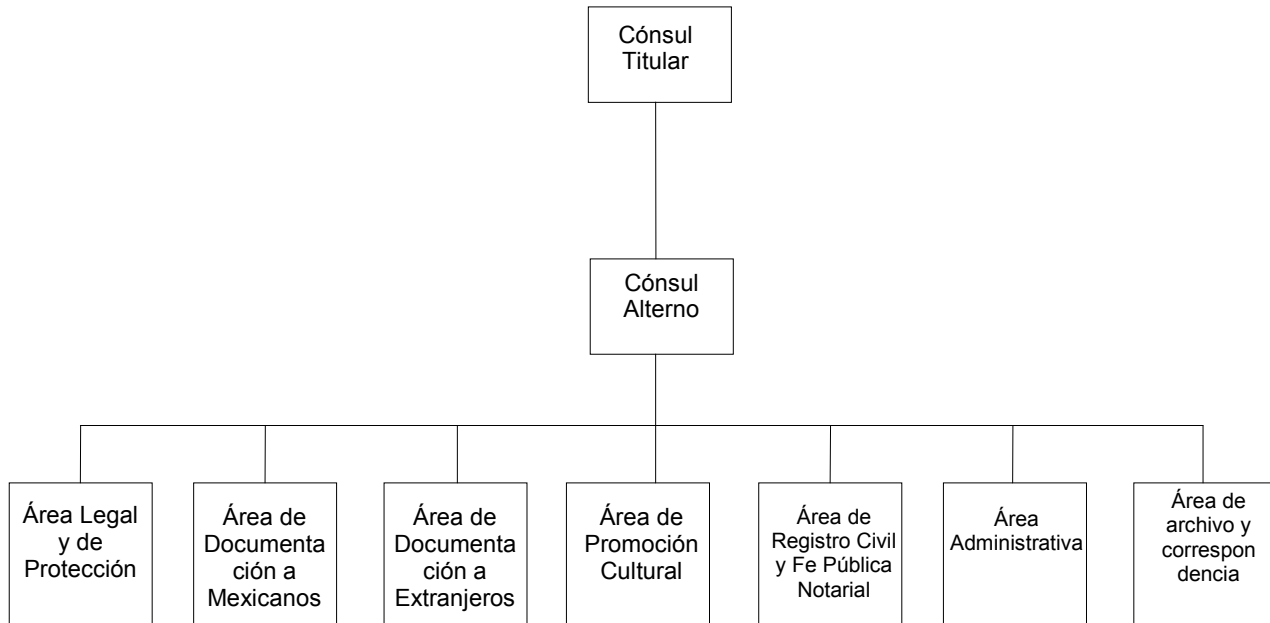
Cónsul Titular

Cónsul Alterno

Área Legal y de Protección

Área de Documentación a Mexicanos

Área de Documentación a Extranjeros

Área de Promoción Cultural

Área de Registro Civil y Fe Pública Notarial

Área Administrativa

Área de archivo y correspondencia